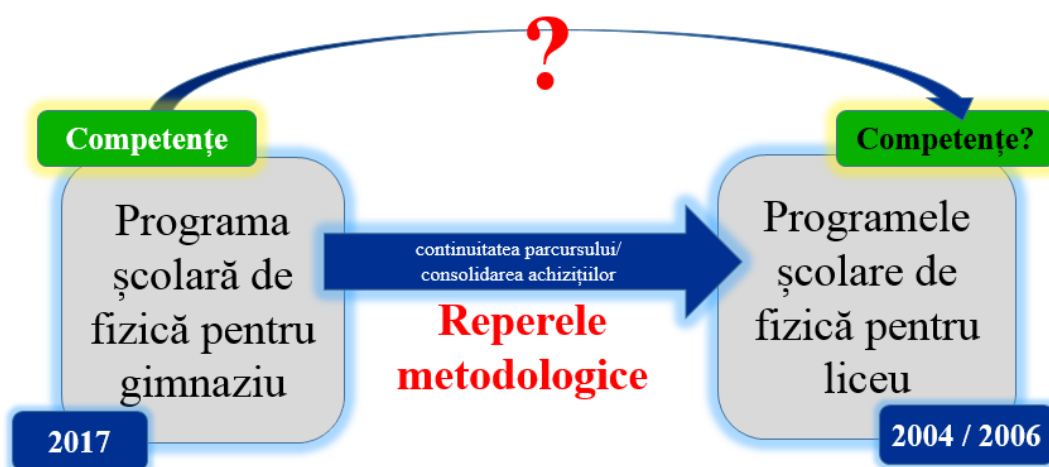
?

Competențe

Programa școlară de fizică pentru gimnaziu

2017

continuitatea parcursului/ consolidarea achizițiilor

Reperele metodologice

Competențe?

Programele școlare de fizică pentru liceu

2004 / 2006